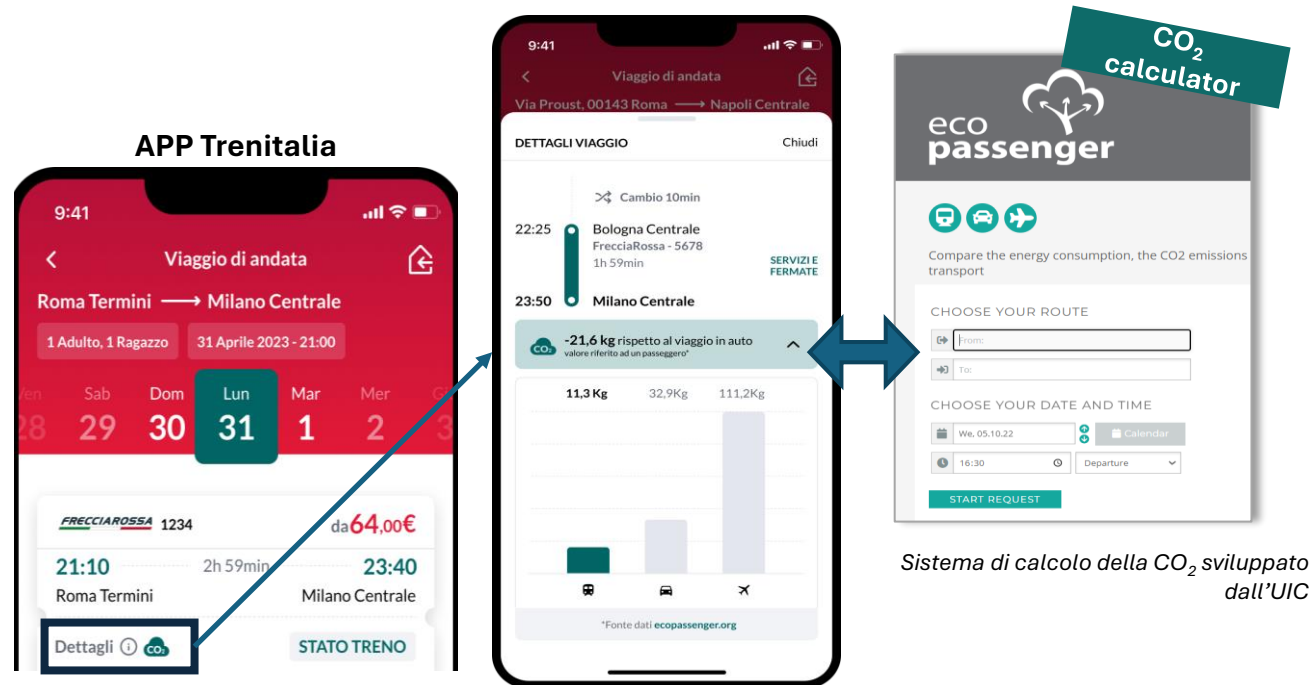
APP Trenitalia

9:41

Viaggio di andata

Roma Termini ⟶ Milano Centrale

1 Adulto, 1 Ragazzo

31 Aprile 2023 - 21:00

Ven 28

Sab 29

Dom 30

Lun 31

Mar 1

Mer 2

Gi 3

FRECCIAROSSA 1234

da64,00€

21:10

2h 59min

23:40

Roma Termini

Milano Centrale

Dettagli

$CO_2$

STATO TRENO

9:41

Viaggio di andata

Via Proust, 00143 Roma ⟶ Napoli Centrale

DETTAGLI VIAGGIO

Chiudi

Cambio 10min

22:25

Bologna Centrale

FrecciaRossa - 5678

1h 59min

SERVIZI E FERMATE

23:50

Milano Centrale

$CO_2$

-21,6 kg rispetto al viaggio in auto

valore riferito ad un passeggero*

11,3 Kg

32,9Kg

111,2Kg

*Fonte dati ecopassenger.org

$CO_2$ calculator

eco passenger

Compare the energy consumption, the CO2 emissions transport

CHOOSE YOUR ROUTE

From:

To:

CHOOSE YOUR DATE AND TIME

We, 05.10.22

Calendar

16:30

Departure

START REQUEST

Sistema di calcolo della $CO_2$ sviluppato dall'UIC